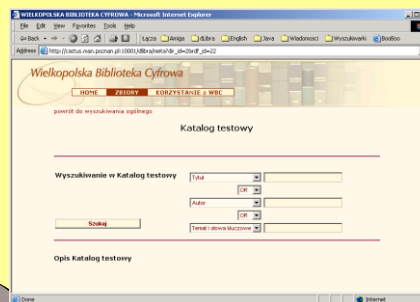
WIELKOPOLSKA BIBLIOTEKA CYFROWA - Microsoft Internet Explorer

File Edit View Favorites Tools Help

Back Łącza Amiga dLibra English Java Wiadomosci Wyszukiwarki BooBoo

Address http://cactus.man.poznan.pl:10001/dlibra/meta?dir_id=2&rdf_id=22

Wielkopolska Biblioteka Cyfrowa

HOME ZBIORY KORZYSTANIE z WBC

powrót do wyszukiwania ogólnego

Katalog testowy

Wyszukiwanie w Katalog testowy

Tytuł

OR

Autor

OR

Temat i słowa kluczowe

Szukaj

Opis Katalog testowy

Done

Internet